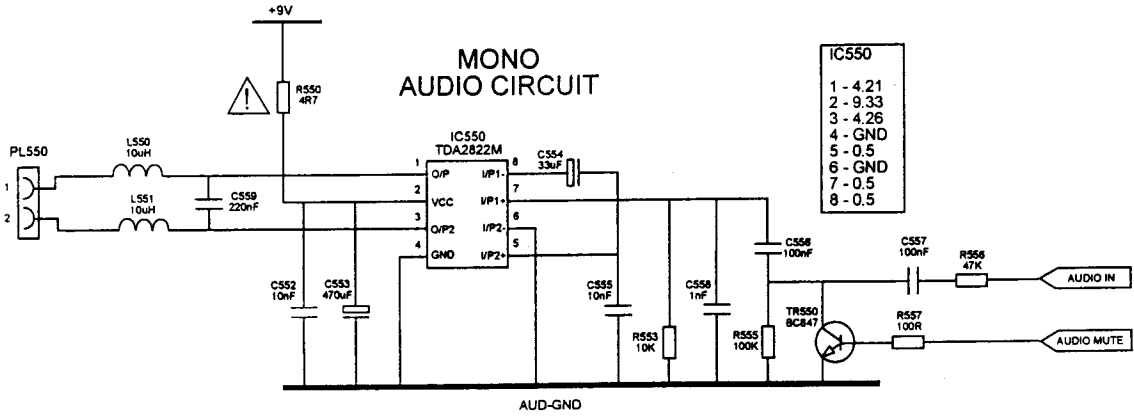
+9V

MONO
AUDIO CIRCUIT

R550
4R7

IC550
1 - 4.21
2 - 9.33
3 - 4.26
4 - GND
5 - 0.5
6 - GND
7 - 0.5
8 - 0.5

PL550
1
2

L550
10uH

L551
10uH

C559
220nF

IC550
TDA2822M

1 O/P
2 VCC
3 O/P2
4 GND
8 I/P1-
7 I/P1+
6 I/P2-
5 I/P2+

C554
33uF

C552
10nF

C553
470uF

C555
10nF

R553
10K

C558
1nF

R555
100K

C556
100nF

C557
100nF

R556
47K

AUDIO IN

TR550
BC847

R557
100R

AUDIO MUTE

AUD-GND